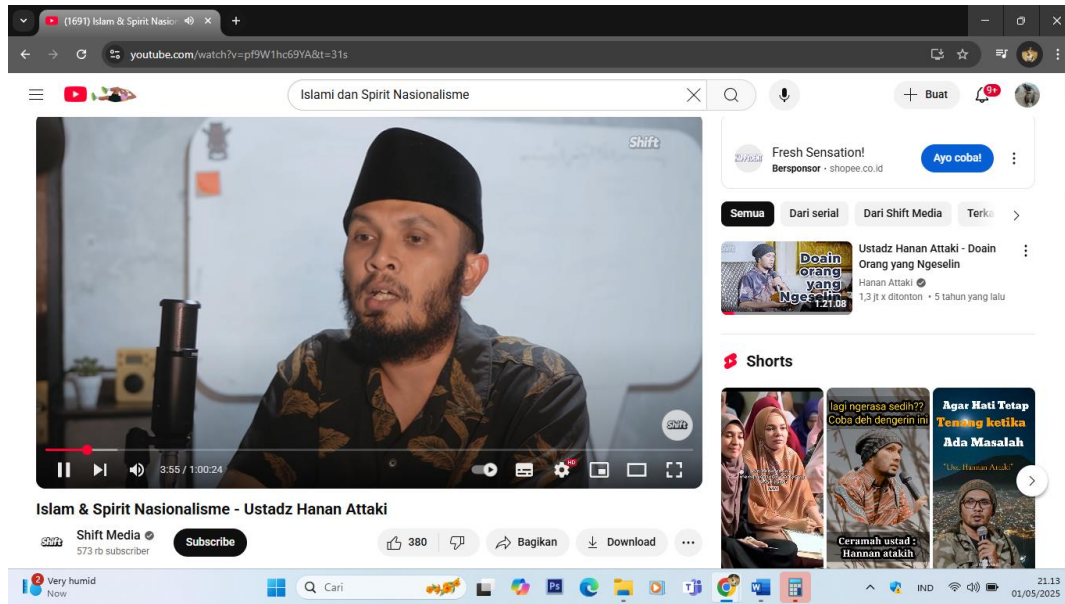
(1691) Islam & Spirit Nasio

youtube.com/watch?v=pf9W1hc69YA&t=31s

Islami dan Spirit Nasionalisme

Buat

9+

Shift

Fresh Sensation!
Bersponsor · shopee.co.id

Ayo coba!

Semua
Dari serial
Dari Shift Media
Terka

Doain orang yang Ngeselin
1.21.08

Ustadz Hanan Attaki - Doain Orang yang Ngeselin
Hanan Attaki
1,3 jt x ditonton • 5 tahun yang lalu

Shorts

lagi ngerasa sedih?? Coba deh dengerin ini

Ceramah ustad : Hannan atakih

Agar Hati Tetap Tenang ketika Ada Masalah
"Ust. Hanan Attaki"

Shift

3:55 / 1:00:24

HD

Islam & Spirit Nasionalisme - Ustadz Hanan Attaki

Shift Media
573 rb subscriber

Subscribe

380

Bagikan

Download

2
Very humid
Now

Cari

IND

21.13
01/05/2025